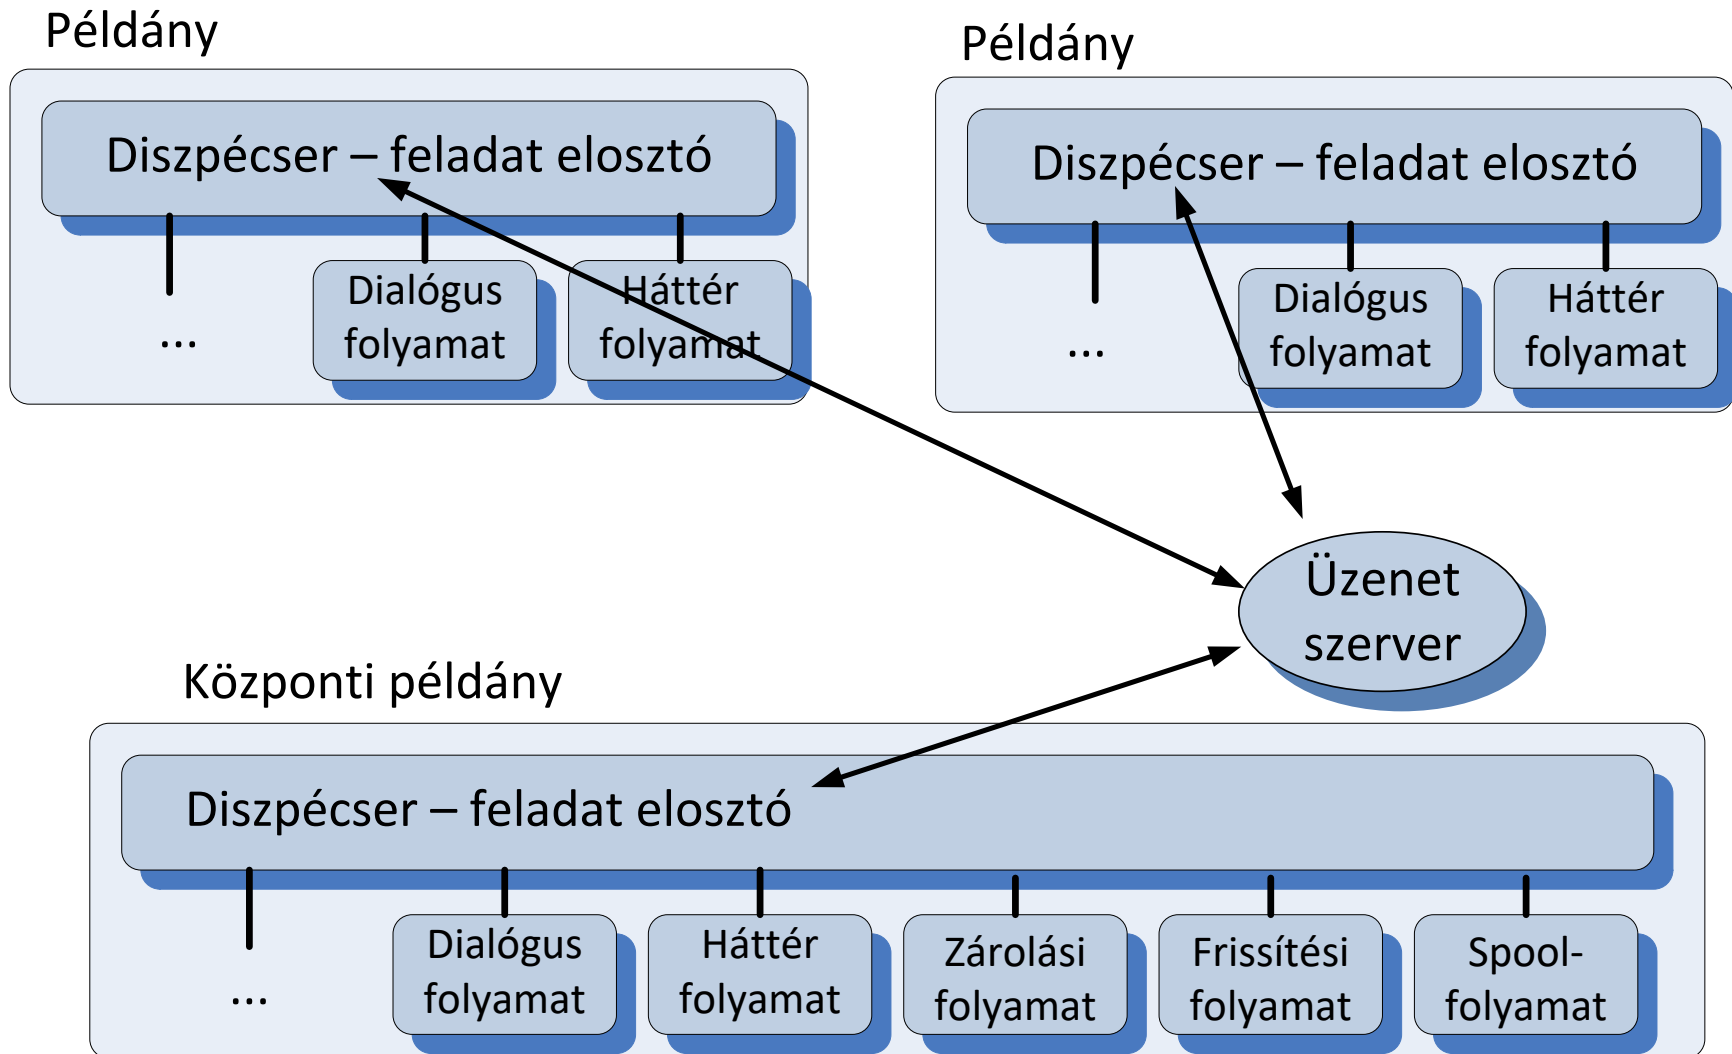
Példány

Diszpécser – feladat elosztó

...

Dialógus folyamat

Háttér folyamat

Példány

Diszpécser – feladat elosztó

...

Dialógus folyamat

Háttér folyamat

Üzenet szerver

Központi példány

Diszpécser – feladat elosztó

...

Dialógus folyamat

Háttér folyamat

Zárolási folyamat

Frissítési folyamat

Spool-folyamat